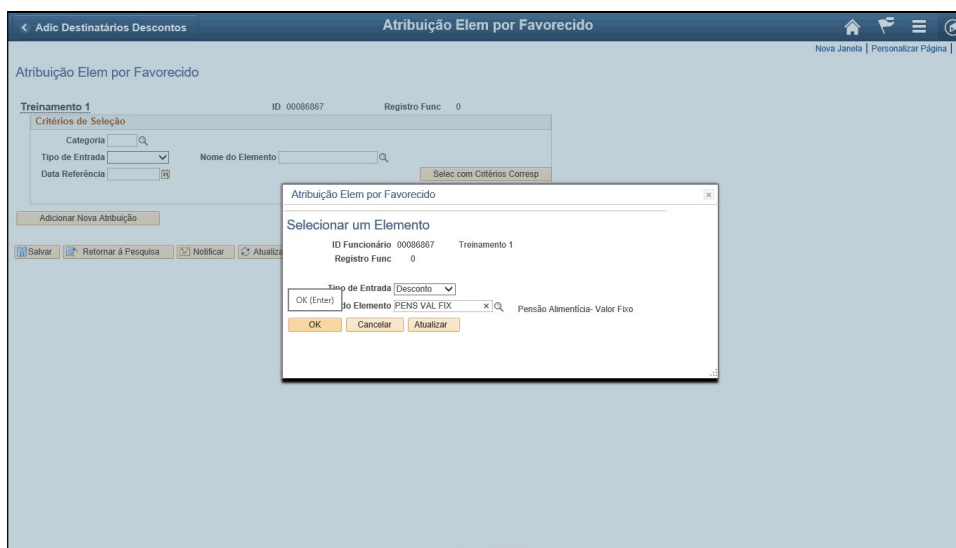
< Adic Destinatários Descontos

Atribuição Elem por Favorecido

Nova Janela | Personalizar Página |

Atribuição Elem por Favorecido

Treinamento 1 ID 00086867 Registro Func 0

Critérios de Seleção

Categoria

Tipo de Entrada

Nome do Elemento

Data Referência

Selec com Critérios Corresp

Adicionar Nova Atribuição

Salvar | Retornar à Pesquisa | Notificar | Atualiza

Atribuição Elem por Favorecido

Selecionar um Elemento

ID Funcionário 00086867 Treinamento 1

Registro Func 0

Tipo de Entrada Desconto

OK (Enter)

do Elemento PENS VAL FIX Pensão Alimentícia- Valor Fixo

OK Cancelar Atualizar